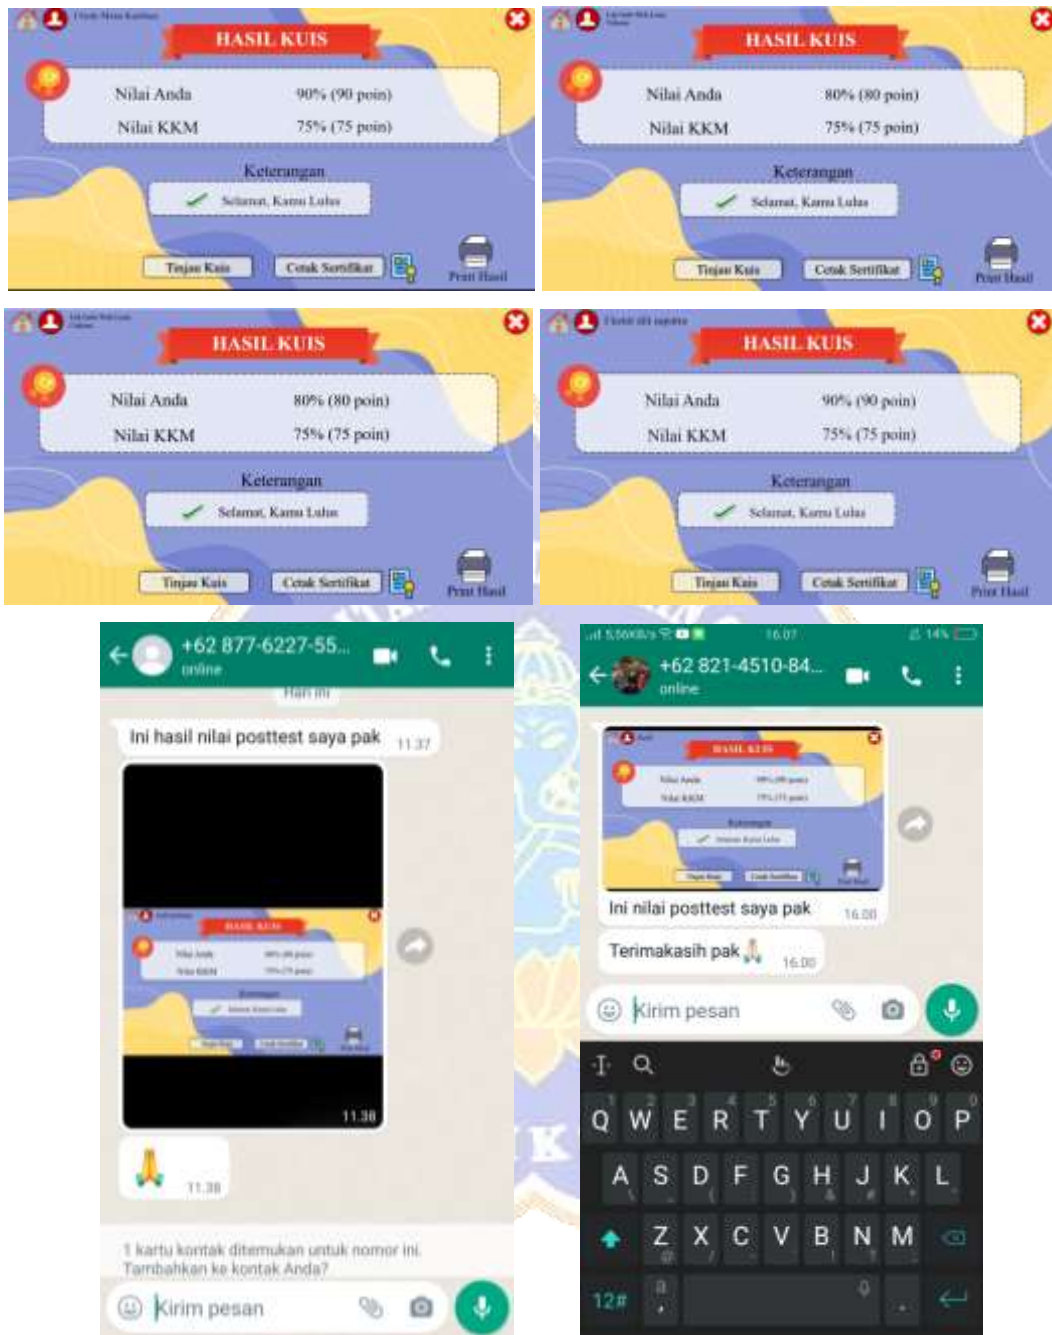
HASIL KUIS

Nilai Anda 90% (90 poin)
Nilai KKM 75% (75 poin)

Keterangan
Selamat, Kamu Lulus

Tinjau Kuis
Cetak Sertifikat
Print Hasil

HASIL KUIS

Nilai Anda 80% (80 poin)
Nilai KKM 75% (75 poin)

Keterangan
Selamat, Kamu Lulus

Tinjau Kuis
Cetak Sertifikat
Print Hasil

HASIL KUIS

Nilai Anda 80% (80 poin)
Nilai KKM 75% (75 poin)

Keterangan
Selamat, Kamu Lulus

Tinjau Kuis
Cetak Sertifikat
Print Hasil

HASIL KUIS

Nilai Anda 90% (90 poin)
Nilai KKM 75% (75 poin)

Keterangan
Selamat, Kamu Lulus

Tinjau Kuis
Cetak Sertifikat
Print Hasil

+62 877-6227-55...
online

Hari ini

Ini hasil nilai posttest saya pak 11.37

HASIL KUIS

11.38

🙏 11.38

1 kartu kontak ditemukan untuk nomor ini. Tambahkan ke kontak Anda?

Kirim pesan

16.07 14%

+62 821-4510-84...
online

HASIL KUIS

Ini nilai posttest saya pak 16.00

Terimakasih pak 🙏 16.00

Kirim pesan

Q W E R T Y U I O P
A S D F G H J K L
Z X C V B N M
12#